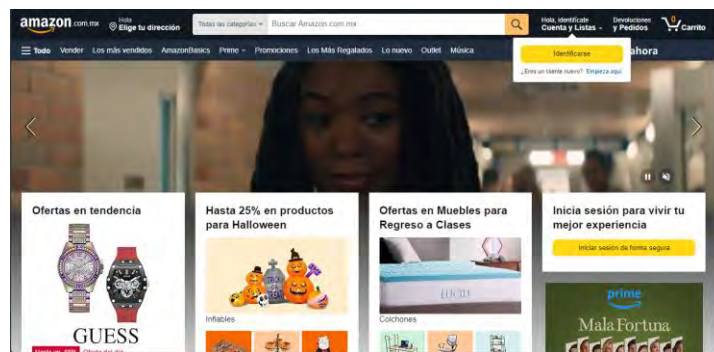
amazon.com.mx
Hola
Elige tu dirección
Todas las categorías
Buscar Amazon.com.mx
Hola, identifícate
Cuenta y Listas
Devoluciones y Pedidos
0
Carrito

Todo
Vender
Los más vendidos
AmazonBasics
Prime
Promociones
Los Más Regalados
Lo nuevo
Outlet
Música
ahora

Identificarse
¿Eres un cliente nuevo? Empieza aquí

Ofertas en tendencia
GUESS
Hasta un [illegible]
Oferta del día

Hasta 25% en productos para Halloween
Inflables

Ofertas en Muebles para Regreso a Clases
LUCID
Colchones

Inicia sesión para vivir tu mejor experiencia
Iniciar sesión de forma segura

prime
Mala Fortuna